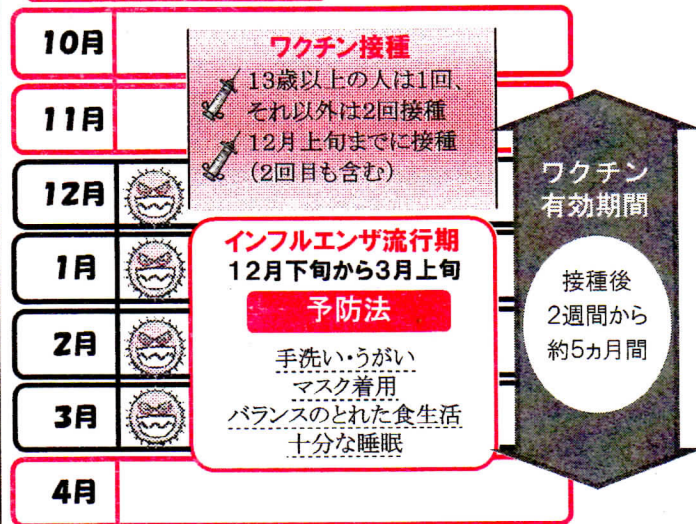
10月

11月

12月

1月

2月

3月

4月

ワクチン接種

13歳以上の人は1回、それ以外は2回接種

12月上旬までに接種（2回目も含む）

インフルエンザ流行期

12月下旬から3月上旬

予防法

手洗い・うがい

マスク着用

バランスのとれた食生活

十分な睡眠

ワクチン有効期間

接種後2週間から約5ヵ月間